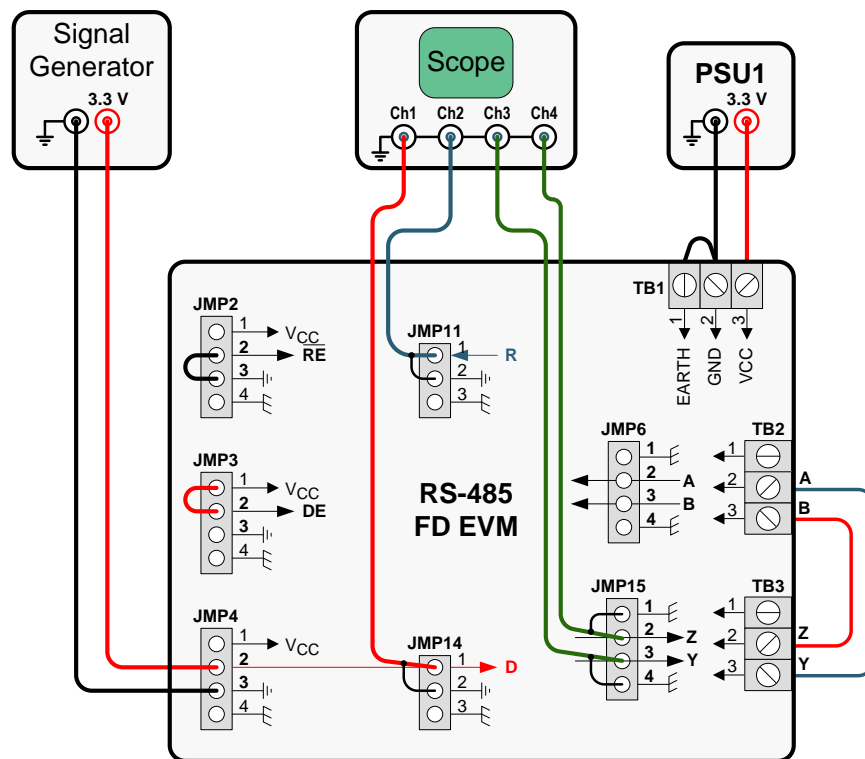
Signal Generator

3.3 V

Scope

Ch1 Ch2 Ch3 Ch4

PSU1

3.3 V

TB1

1 2 3

EARTH GND VCC

JMP2

1 $V_{CC}$

2 $\overline{RE}$

3

4

JMP11

1 R

2

3

JMP3

1 $V_{CC}$

2 DE

3

4

RS-485
FD EVM

JMP6

1

2 A

3 B

4

TB2

1

2 A

3 B

JMP15

1

2 Z

3 Y

4

TB3

1

2 Z

3 Y

JMP4

1 $V_{CC}$

2

3

4

JMP14

1 D

2

3